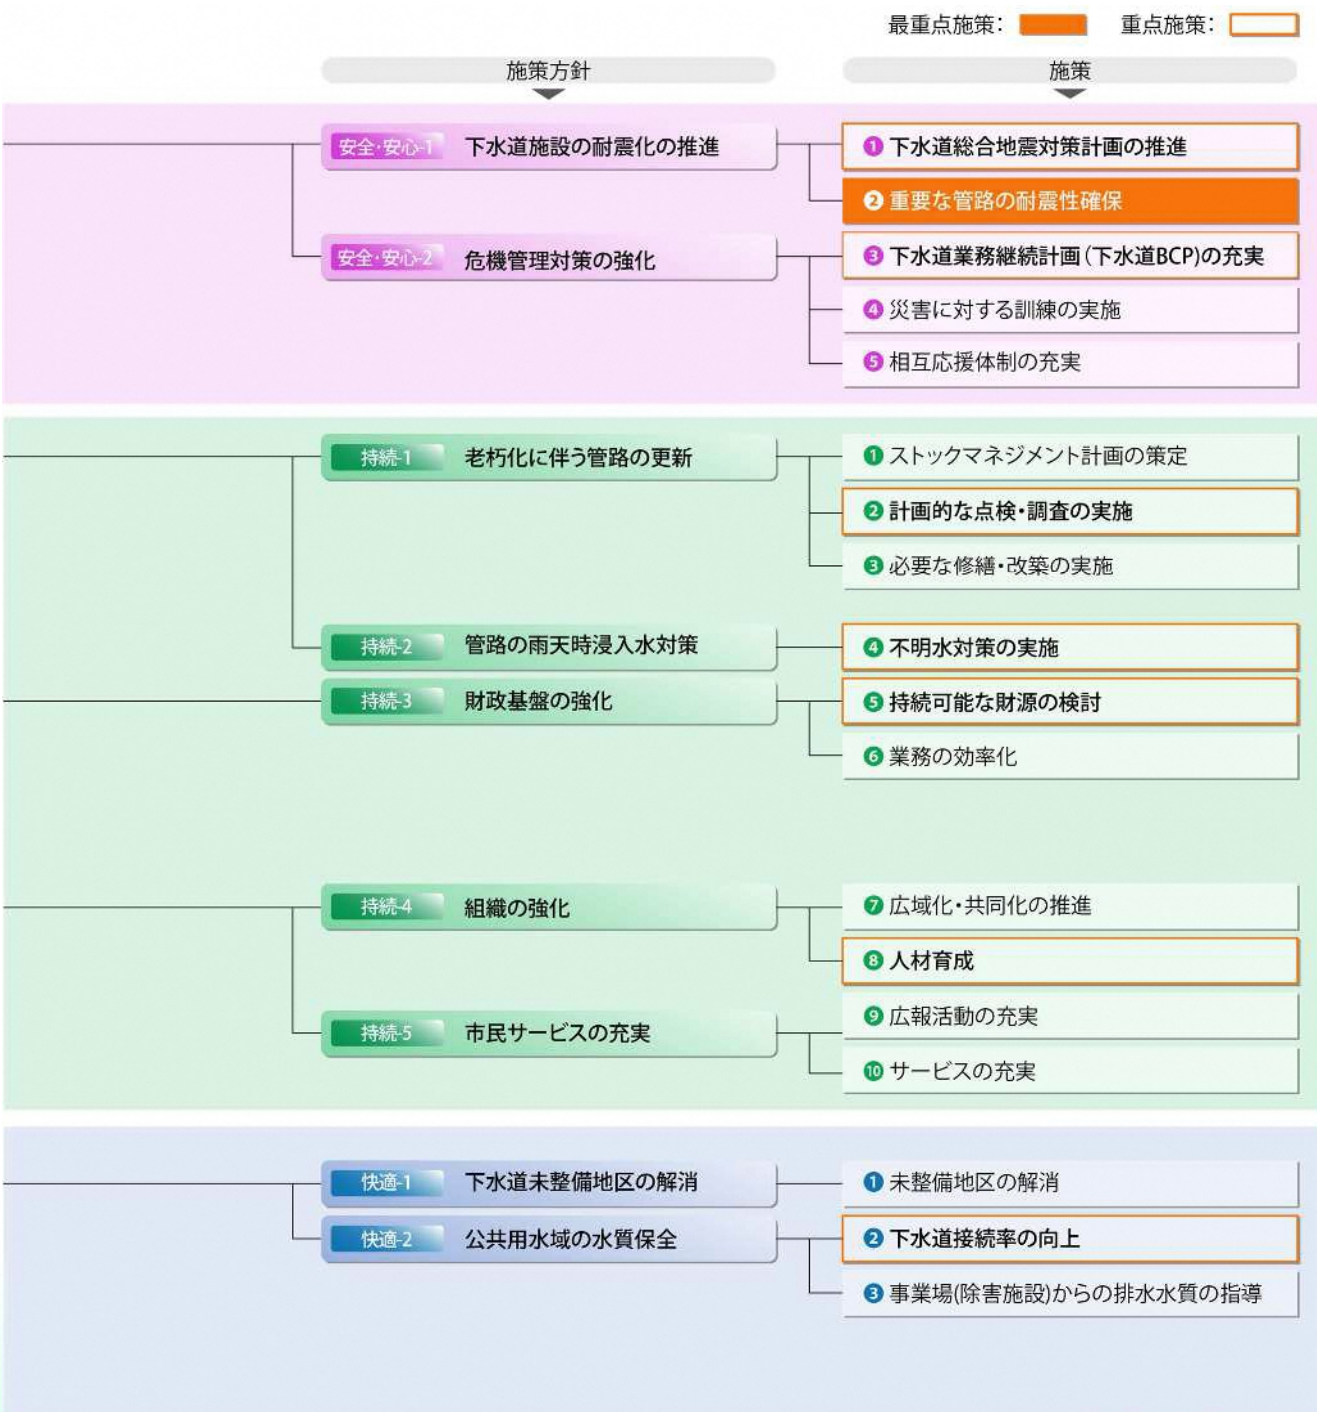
最重点施策：　重点施策：

施策方針

施策

安全·安心-1　下水道施設の耐震化の推進

❶ 下水道総合地震対策計画の推進

❷ 重要な管路の耐震性確保

安全·安心-2　危機管理対策の強化

❸ 下水道業務継続計画（下水道BCP)の充実

❹ 災害に対する訓練の実施

❺ 相互応援体制の充実

持続-1　老朽化に伴う管路の更新

❶ ストックマネジメント計画の策定

❷ 計画的な点検・調査の実施

❸ 必要な修繕・改築の実施

持続-2　管路の雨天時浸入水対策

❹ 不明水対策の実施

持続-3　財政基盤の強化

❺ 持続可能な財源の検討

❻ 業務の効率化

持続-4　組織の強化

❼ 広域化・共同化の推進

❽ 人材育成

持続-5　市民サービスの充実

❾ 広報活動の充実

❿ サービスの充実

快適-1　下水道未整備地区の解消

❶ 未整備地区の解消

快適-2　公共用水域の水質保全

❷ 下水道接続率の向上

❸ 事業場(除害施設)からの排水水質の指導